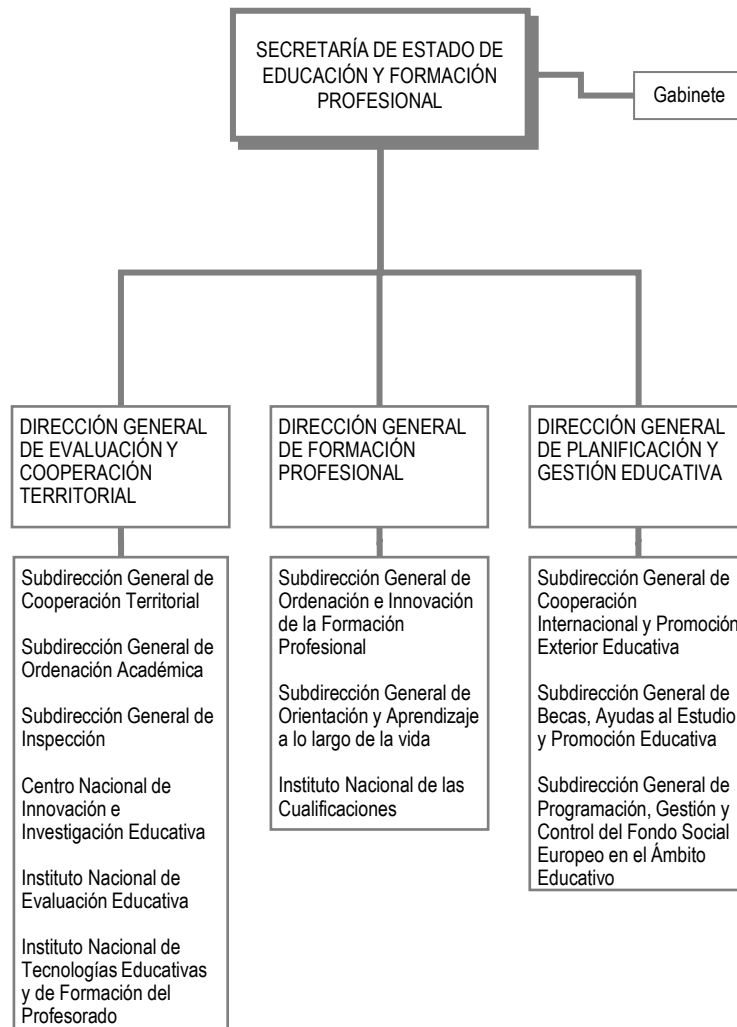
SECRETARÍA DE ESTADO DE EDUCACIÓN Y FORMACIÓN PROFESIONAL

Gabinete

DIRECCIÓN GENERAL DE EVALUACIÓN Y COOPERACIÓN TERRITORIAL

Subdirección General de Cooperación Territorial

Subdirección General de Ordenación Académica

Subdirección General de Inspección

Centro Nacional de Innovación e Investigación Educativa

Instituto Nacional de Evaluación Educativa

Instituto Nacional de Tecnologías Educativas y de Formación del Profesorado

DIRECCIÓN GENERAL DE FORMACIÓN PROFESIONAL

Subdirección General de Ordenación e Innovación de la Formación Profesional

Subdirección General de Orientación y Aprendizaje a lo largo de la vida

Instituto Nacional de las Cualificaciones

DIRECCIÓN GENERAL DE PLANIFICACIÓN Y GESTIÓN EDUCATIVA

Subdirección General de Cooperación Internacional y Promoción Exterior Educativa

Subdirección General de Becas, Ayudas al Estudio y Promoción Educativa

Subdirección General de Programación, Gestión y Control del Fondo Social Europeo en el Ámbito Educativo